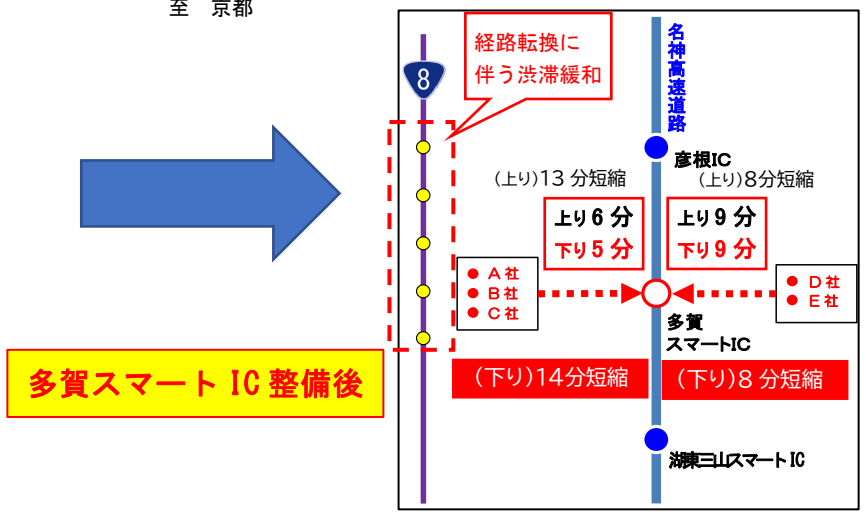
至　京都

8

経路転換に伴う渋滞緩和

名神高速道路

彦根IC

(上り)13 分短縮

(上り)8分短縮

上り 6 分
下り 5 分

上り 9 分
下り 9 分

● A 社
● B 社
● C 社

● D 社
● E 社

多賀スマートIC

多賀スマート IC 整備後

(下り)14分短縮

(下り)8 分短縮

湖東三山スマートIC